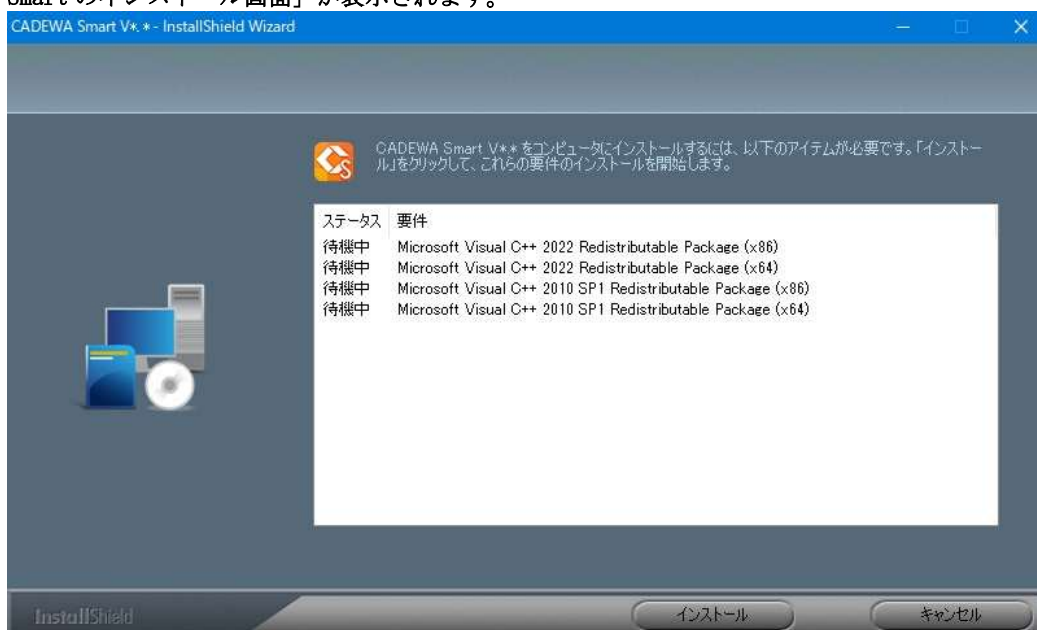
Smartのインストール画面」が表示されます。

CADEWA Smart V*.* - InstallShield Wizard

CADEWA Smart V** をコンピュータにインストールするには、以下のアイテムが必要です。「インストール」をクリックして、これらの要件のインストールを開始します。

| ステータス | 要件 |
|---|---|
| 待機中 | Microsoft Visual C++ 2022 Redistributable Package (x86) |
| 待機中 | Microsoft Visual C++ 2022 Redistributable Package (x64) |
| 待機中 | Microsoft Visual C++ 2010 SP1 Redistributable Package (x86) |
| 待機中 | Microsoft Visual C++ 2010 SP1 Redistributable Package (x64) |

InstallShield

インストール

キャンセル